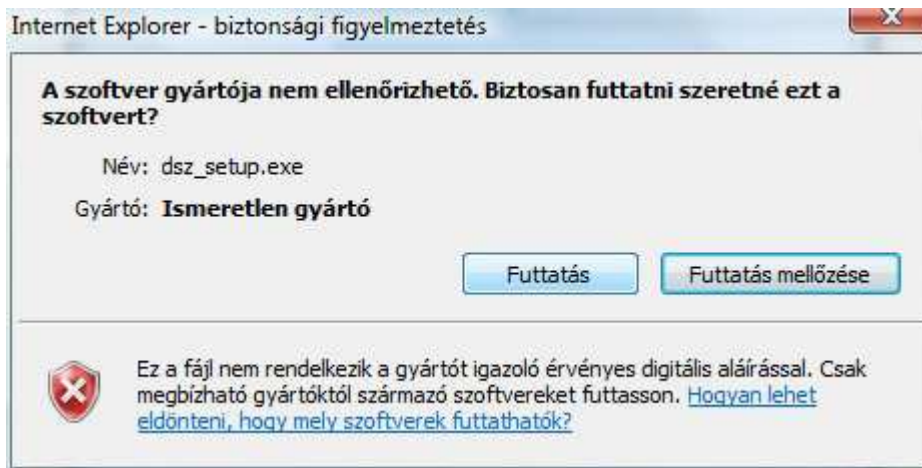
Internet Explorer - biztonsági figyelmeztetés

A szoftver gyártója nem ellenőrizhető. Biztosan futtatni szeretné ezt a szoftvert?

Név: dsz_setup.exe

Gyártó: Ismeretlen gyártó

Futtatás

Futtatás mellőzése

Ez a fájl nem rendelkezik a gyártót igazoló érvényes digitális aláírással. Csak megbízható gyártóktól származó szoftvereket futtasson. Hogyan lehet eldönteni, hogy mely szoftverek futtathatók?